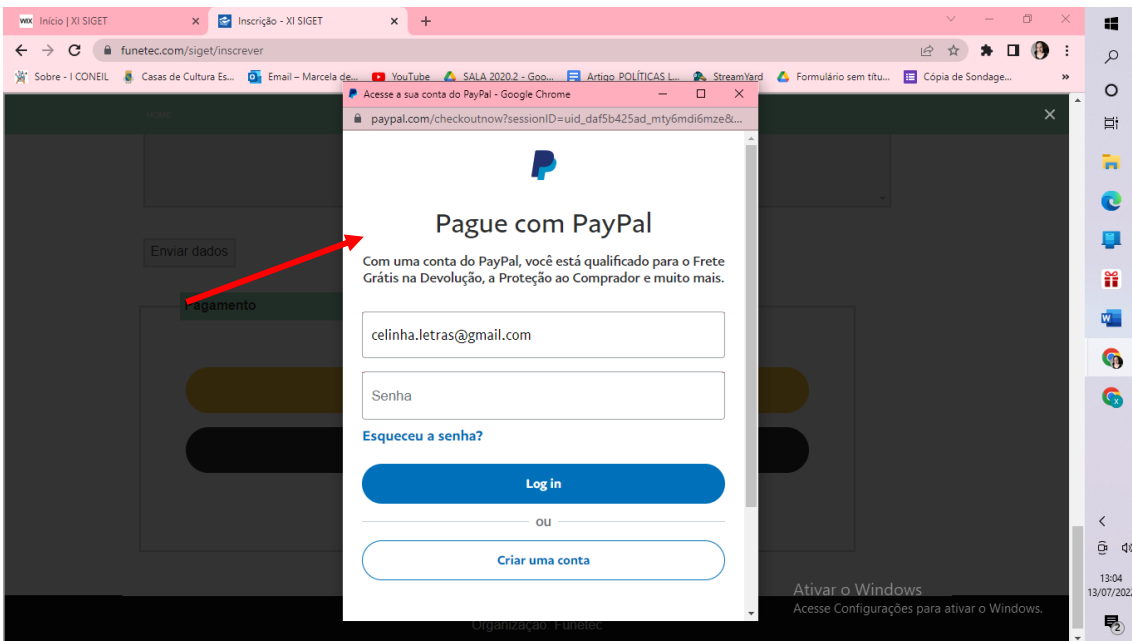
Início | XI SIGET
Inscrição - XI SIGET
funetec.com/siget/inscrever
Sobre - I CONEIL
Casas de Cultura Es...
Email – Marcela de...
YouTube
SALA 2020.2 - Goo...
Artigo POLÍTICAS L...
StreamYard
Formulário sem títu...
Cópia de Sondage...
Acesse a sua conta do PayPal - Google Chrome
paypal.com/checkoutnow?sessionID=uid_daf5b425ad_mty6mdi6mze&...
Pague com PayPal
Com uma conta do PayPal, você está qualificado para o Frete Grátis na Devolução, a Proteção ao Comprador e muito mais.
celinha.letras@gmail.com
Senha
Esqueceu a senha?
Log in
ou
Criar uma conta
Enviar dados
Pagamento
Ativar o Windows
Acesse Configurações para ativar o Windows.
Organização: Funetec
13:04
13/07/2022